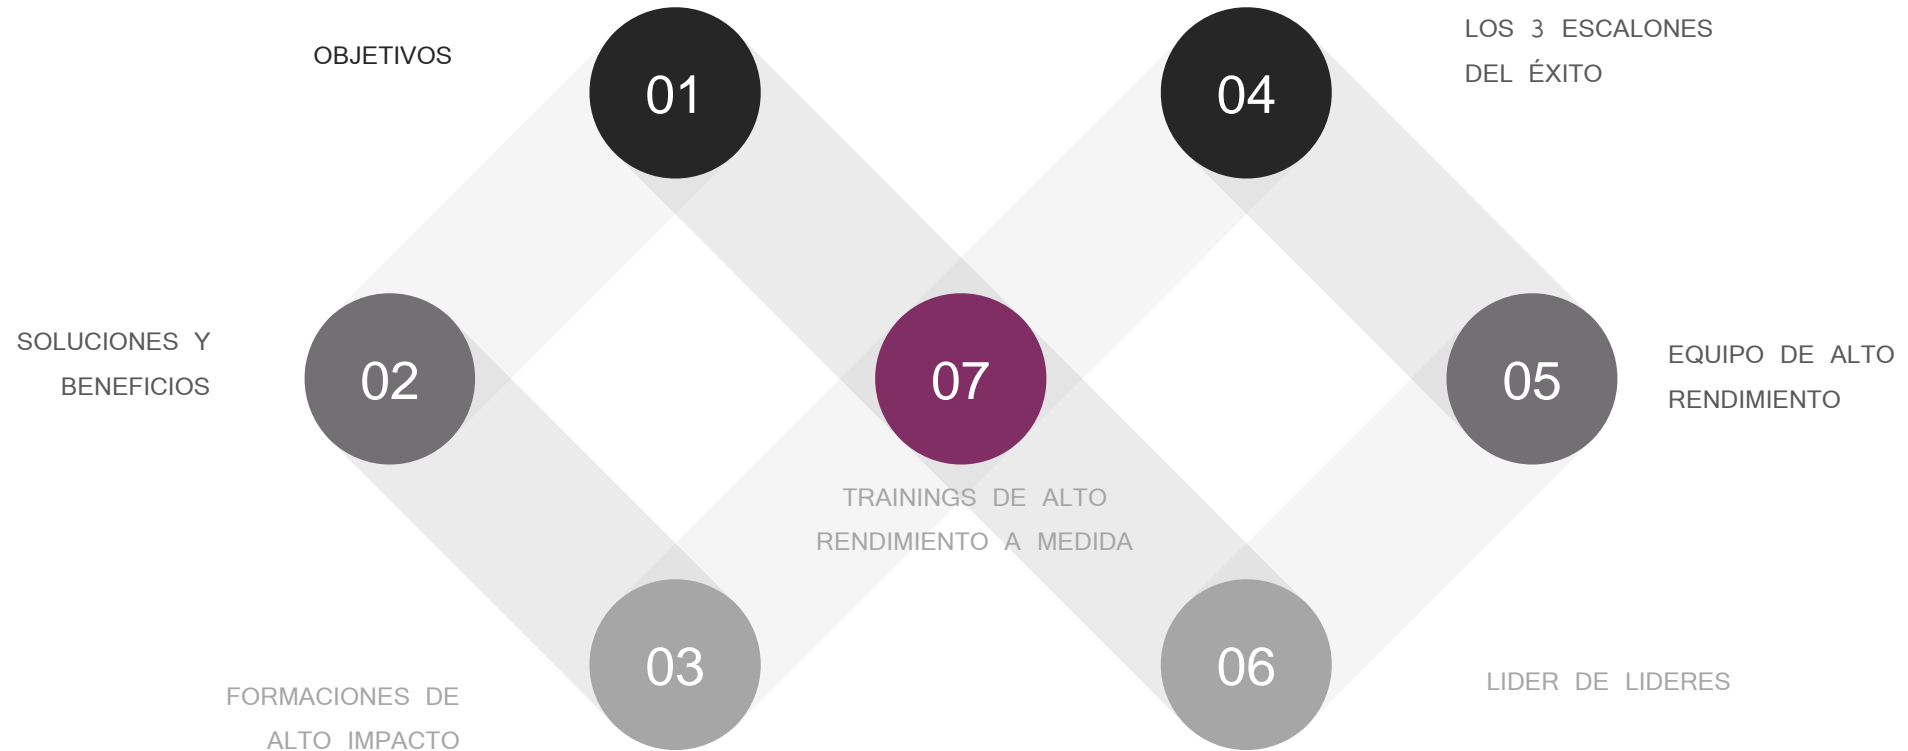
OBJETIVOS

01

04

LOS 3 ESCALONES DEL ÉXITO

SOLUCIONES Y BENEFICIOS

02

07

05

EQUIPO DE ALTO RENDIMIENTO

TRAININGS DE ALTO RENDIMIENTO A MEDIDA

03

06

LIDER DE LIDERES

FORMACIONES DE ALTO IMPACTO